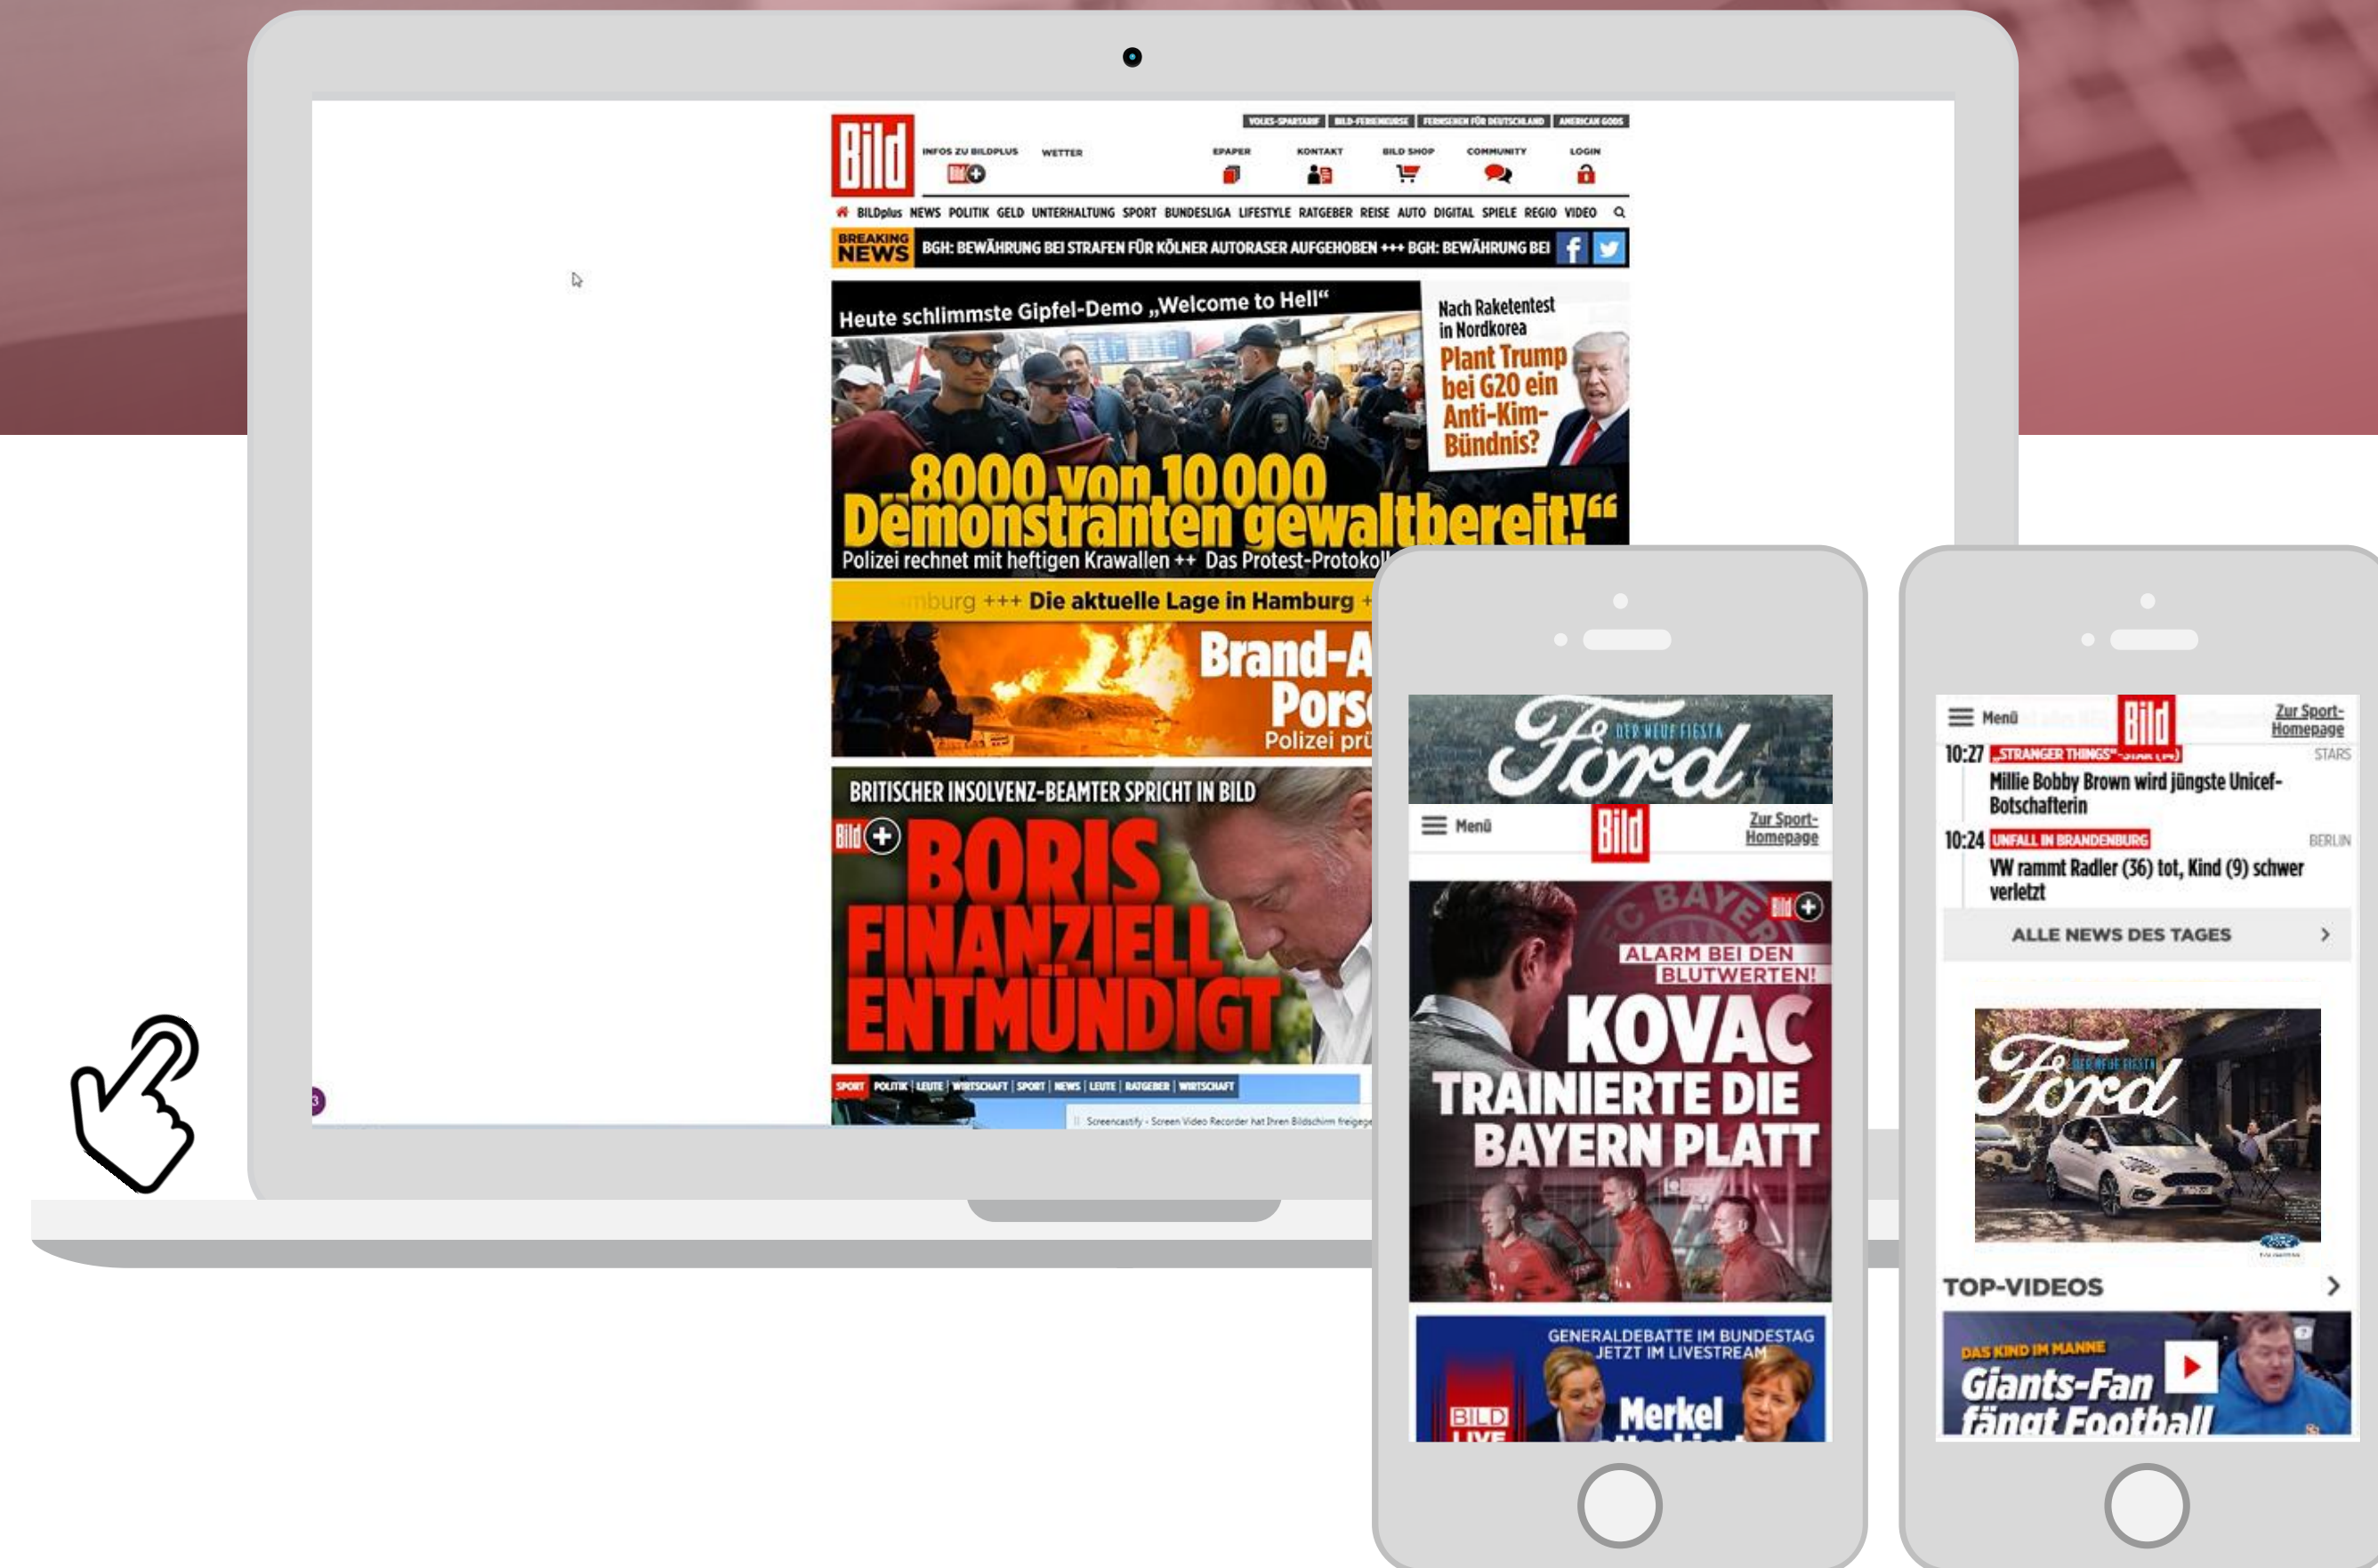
Bild

VOLKS-SPARTARIF | BILD-FERIENKURSE | FERNSEHEN FÜR DEUTSCHLAND | AMERICAN GODS

INFOS ZU BILDPLUS WETTER EPAPER KONTAKT BILD SHOP COMMUNITY LOGIN

BILDplus NEWS POLITIK GELD UNTERHALTUNG SPORT BUNDESLIGA LIFESTYLE RATGEBER REISE AUTO DIGITAL SPIELE REGIO VIDEO

BREAKING NEWS BGH: BEWÄHRUNG BEI STRAFEN FÜR KÖLNER AUTORASER AUFGEHOBEN +++ BGH: BEWÄHRUNG BEI

Heute schlimmste Gipfel-Demo „Welcome to Hell“

„8000 von 10 000 Demonstranten gewaltbereit!“

Polizei rechnet mit heftigen Krawallen ++ Das Protest-Protokoll

Nach Raketentest in Nordkorea

Plant Trump bei G20 ein Anti-Kim-Bündnis?

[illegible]mburg +++ Die aktuelle Lage in Hamburg +

Brand-A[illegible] Pors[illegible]

Polizei prü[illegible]

BRITISCHER INSOLVENZ-BEAMTER SPRICHT IN BILD

BORIS FINANZIELL ENTMÜNDIGT

SPORT | POLITIK | LEUTE | WIRTSCHAFT | SPORT | NEWS | LEUTE | RATGEBER | WIRTSCHAFT

Screencastify - Screen Video Recorder hat Ihren Bildschirm freigege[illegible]

Ford DER NEUE FIESTA

Menü Bild Zur Sport-Homepage

ALARM BEI DEN BLUTWERTEN!

KOVAC TRAINIERTE DIE BAYERN PLATT

GENERALDEBATTE IM BUNDESTAG JETZT IM LIVESTREAM

BILD LIVE

Merkel

Menü Bild Zur Sport-Homepage

10:27 „STRANGER THINGS“-STAR STARS

Millie Bobby Brown wird jüngste Unicef-Botschafterin

10:24 UNFALL IN BRANDENBURG BERLIN

VW rammt Radler (36) tot, Kind (9) schwer verletzt

ALLE NEWS DES TAGES

Ford DER NEUE FIESTA

TOP-VIDEOS

DAS KIND IM MANNE

Giants-Fan fängt Football